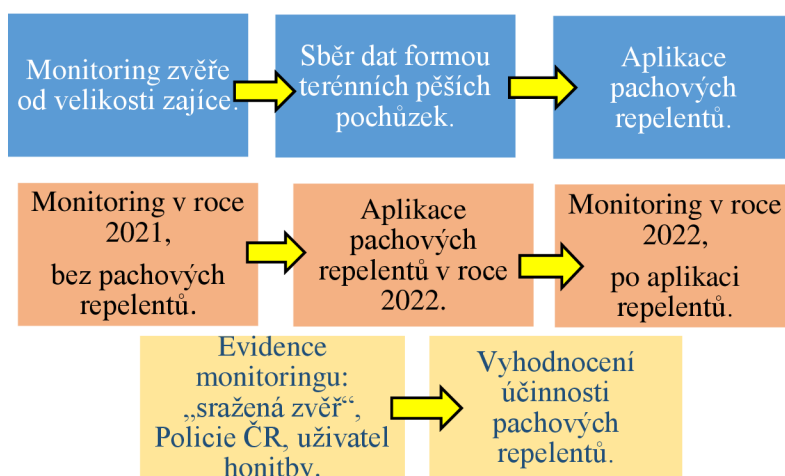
Monitoring zvěře od velikosti zajíce.

Sběr dat formou terénních pěších pochůzek.

Aplikace pachových repelentů.

Monitoring v roce 2021,
bez pachových repelentů.

Aplikace pachových repelentů v roce 2022.

Monitoring v roce 2022,
po aplikaci repelentů.

Evidence monitoringu: „sražená zvěř“, Policie ČR, uživatel honitby.

Vyhodnocení účinnosti pachových repelentů.